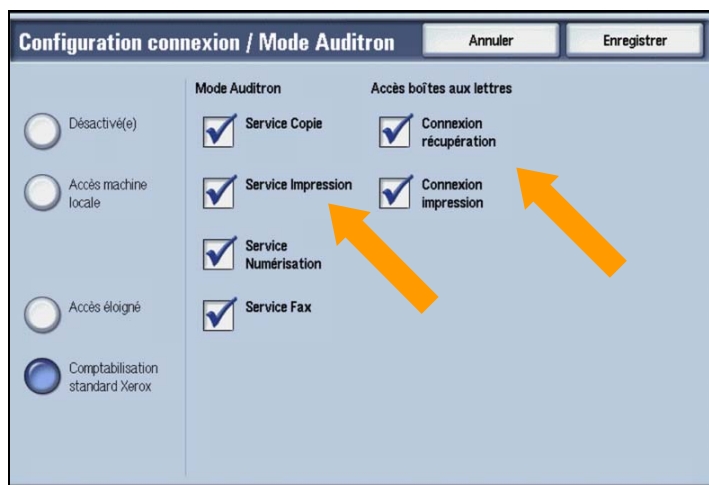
Configuration connexion / Mode Auditron

Annuler

Enregistrer

Désactivé(e)

Accès machine locale

Accès éloigné

Comptabilisation standard Xerox

Mode Auditron

Service Copie

Service Impression

Service Numérisation

Service Fax

Accès boîtes aux lettres

Connexion récupération

Connexion impression